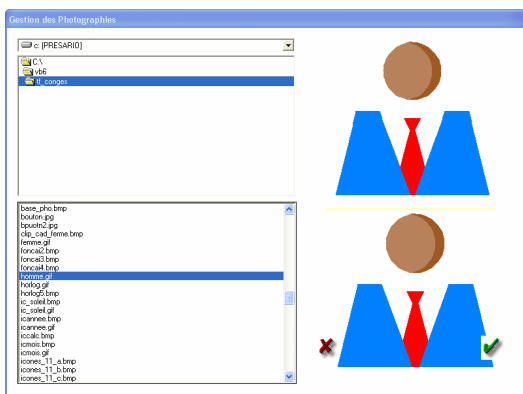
Gestion des Photographies

c: [PRESARIO]

C:\
vb6
ff_conges

base_pho.bmp
bouton.jpg
bpuotn2.jpg
clip_cad_ferme.bmp
femme.gif
foncai2.bmp
foncai3.bmp
foncai4.bmp
homme.gif
horlog.gif
horlog6.bmp
ic_soleil.bmp
ic_soleil.gif
icannee.bmp
icannee.gif
iccalc.bmp
icmois.bmp
icmois.gif
icones_11_a.bmp
icones_11_b.bmp
icones_11_c.bmp